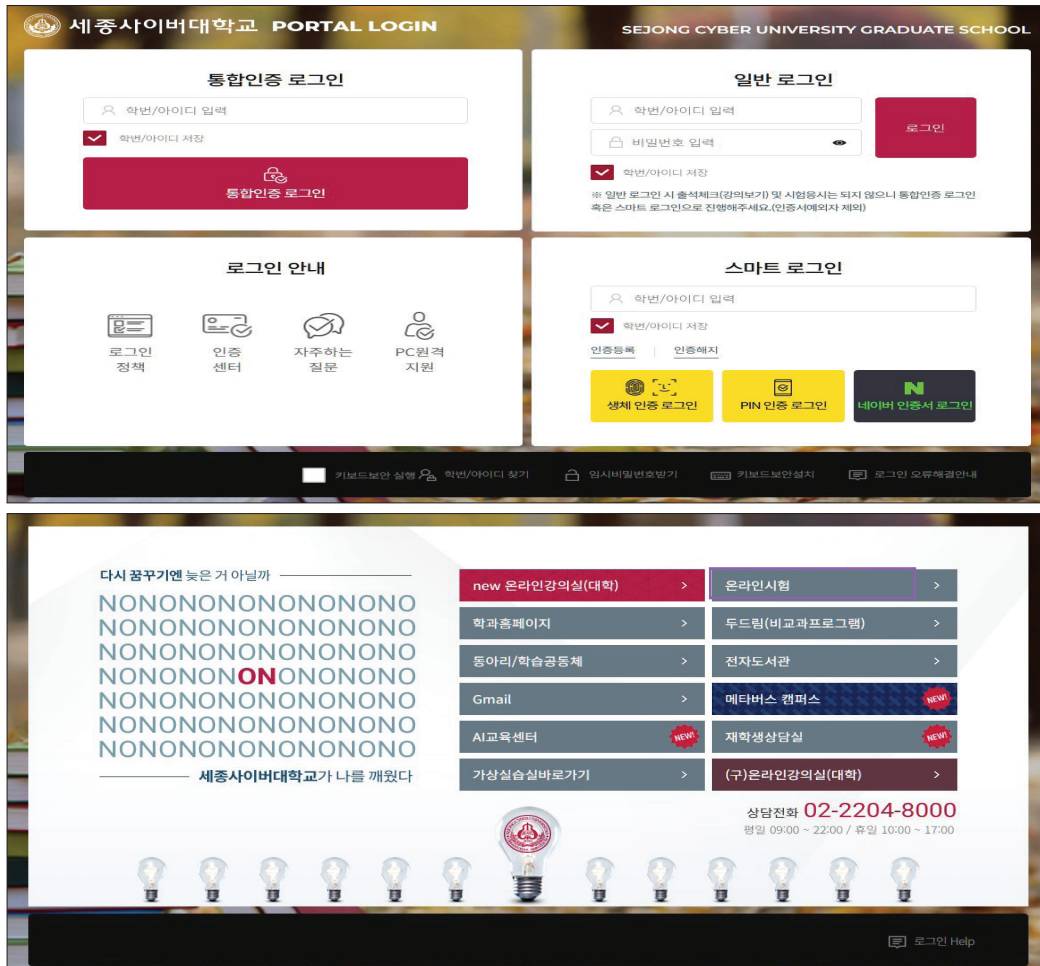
세종사이버대학교 PORTAL LOGIN

SEJONG CYBER UNIVERSITY GRADUATE SCHOOL

통합인증 로그인

학번/아이디 입력

학번/아이디 저장

통합인증 로그인

일반 로그인

학번/아이디 입력

비밀번호 입력

로그인

학번/아이디 저장

※ 일반 로그인 시 출석체크(강의보기) 및 시험응시는 되지 않으니 통합인증 로그인 혹은 스마트 로그인으로 진행해주세요.(인증서예외자 제외)

로그인 안내

로그인 정책

인증 센터

자주하는 질문

PC원격 지원

스마트 로그인

학번/아이디 입력

학번/아이디 저장

인증등록 | 인증해지

생체 인증 로그인

PIN 인증 로그인

N 네이버 인증서 로그인

키보드보안 실행 학번/아이디 찾기 임시비밀번호받기 키보드보안설치 로그인 오류해결안내

다시 꿈꾸기엔 늦은 거 아닐까

NONONONONONONONO
NONONONONONONONO
NONONONONONONONO
NONONONONONONONO
NONONONONONONONO
NONONONONONONONO
NONONONONONONONO

세종사이버대학교가 나를 깨웠다

new 온라인강의실(대학) >

온라인시험 >

학과홈페이지 >

두드림(비교과프로그램) >

동아리/학습공동체 >

전자도서관 >

Gmail >

메타버스 캠퍼스 NEW!

AI교육센터 NEW!

재학생상담실 NEW!

가상실습실바로가기 >

(구)온라인강의실(대학) >

상담전화 02-2204-8000

평일 09:00 ~ 22:00 / 휴일 10:00 ~ 17:00

로그인 Help